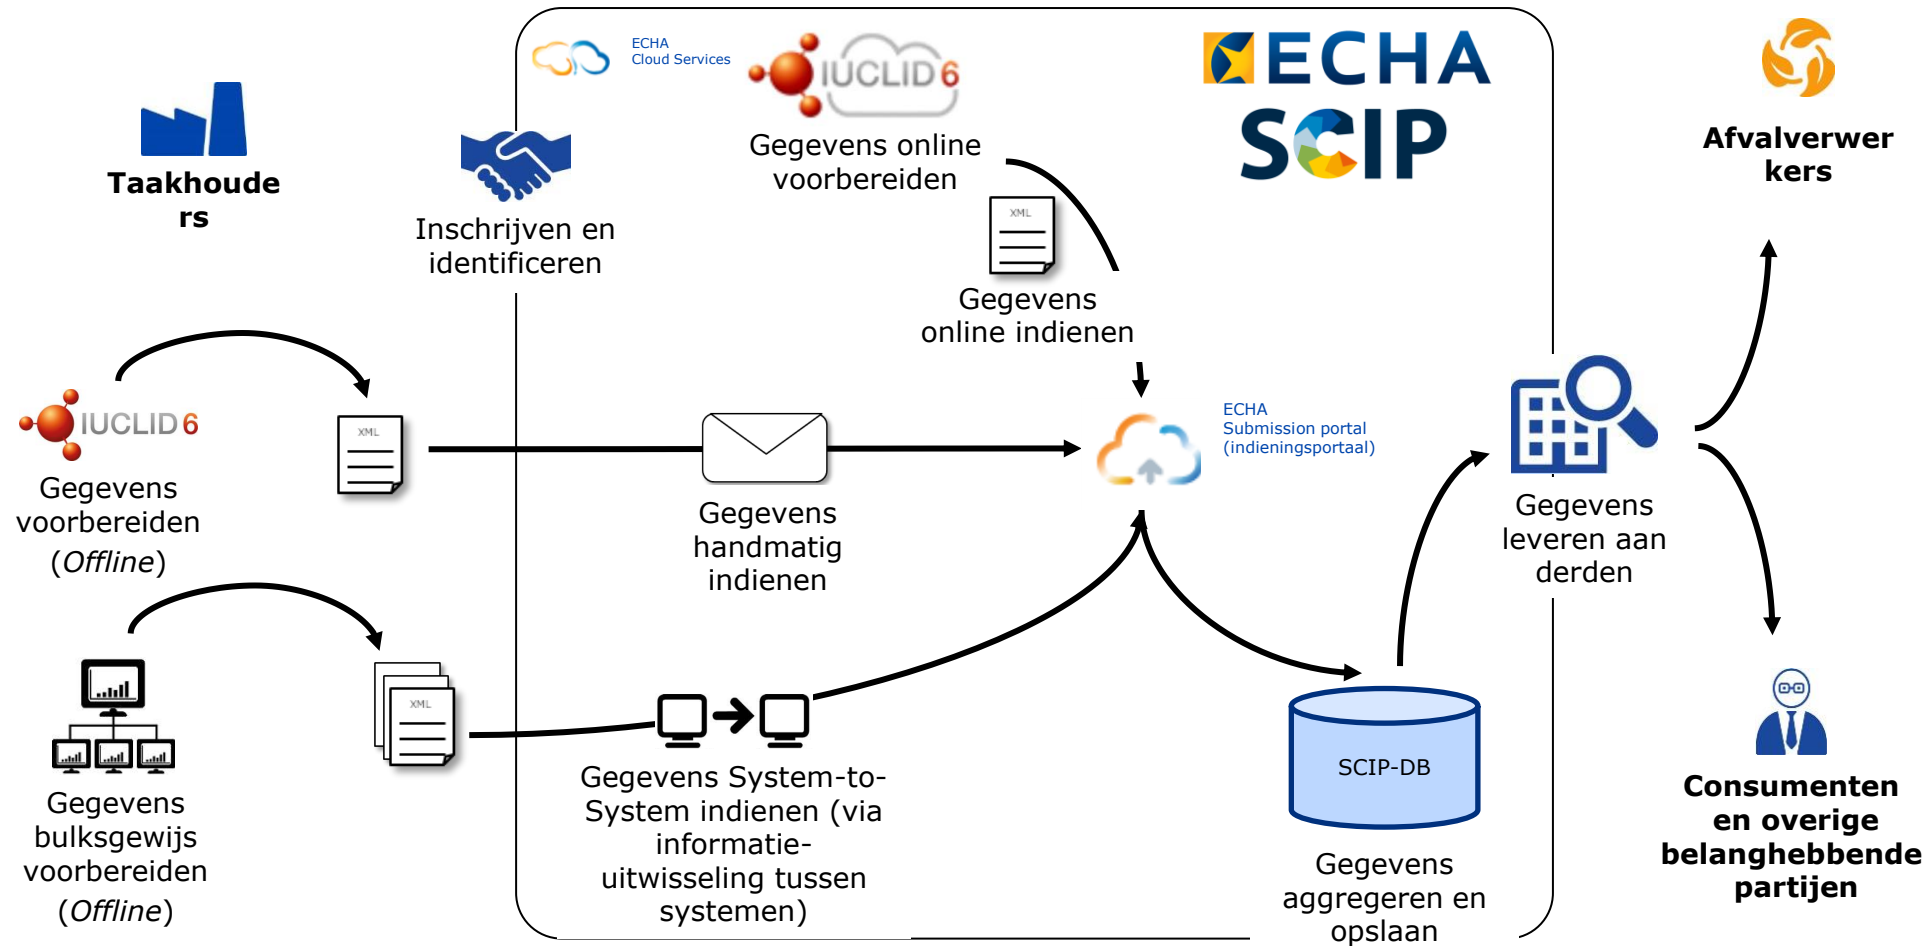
Taakhouders

ECHA Cloud Services

IUCLID 6

Gegevens online voorbereiden

ECHA

SCIP

Afvalverwerkers

Inschrijven en identificeren

XML

Gegevens online indienen

IUCLID 6

Gegevens voorbereiden (*Offline*)

XML

Gegevens handmatig indienen

ECHA Submission portal (indieningsportaal)

Gegevens leveren aan derden

XML

Gegevens bulksgewijs voorbereiden (*Offline*)

Gegevens System-to-System indienen (via informatie-uitwisseling tussen systemen)

SCIP-DB

Gegevens aggregeren en opslaan

Consumenten en overige belanghebbende partijen